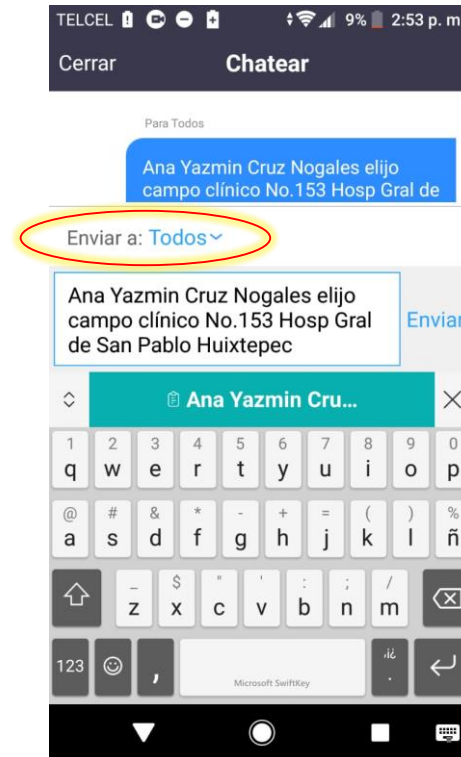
TELCEL 9% 2:53 p. m

Cerrar Chatear

Para Todos

Ana Yazmin Cruz Nogales elijo campo clínico No.153 Hosp Gral de

Enviar a: Todos

Ana Yazmin Cruz Nogales elijo campo clínico No.153 Hosp Gral de San Pablo Huixtepec

Enviar

Ana Yazmin Cru...

1 q 2 w 3 e 4 r 5 t 6 y 7 u 8 i 9 o 0 p

@ a # s & d * f - g + h = j ( k ) l % ñ

_ z $ x " c ' v : b ; n / m

123 , Microsoft SwiftKey ¿¡ .